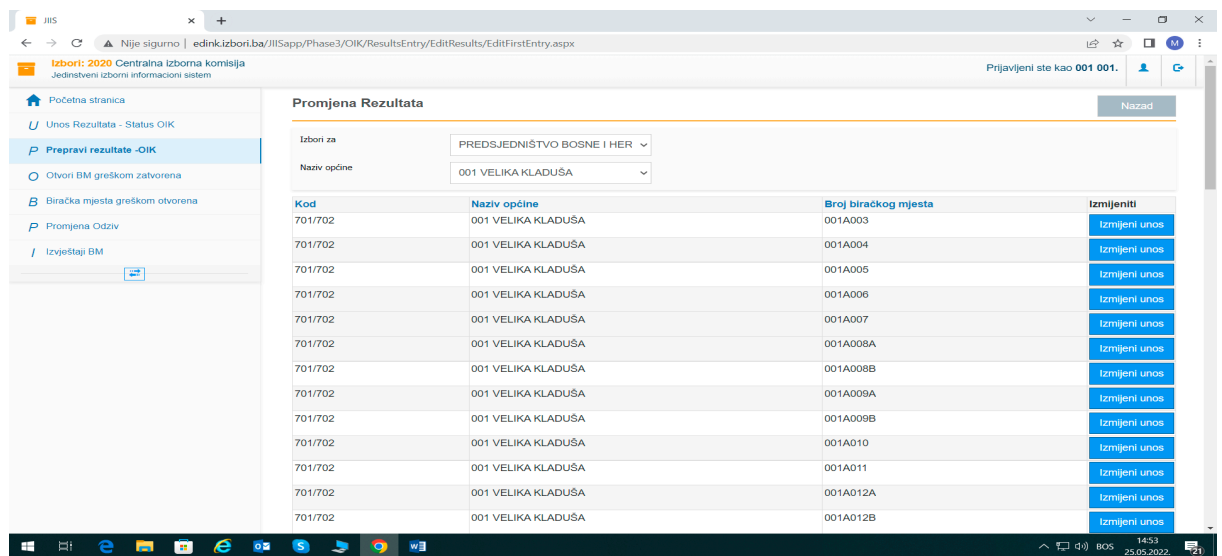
JIIS

Nije sigurno | edink.izbori.ba/JIISapp/Phase3/OIK/ResultsEntry/EditResults/EditFirstEntry.aspx

Izbori: 2020 Centralna izborna komisija
Jedinstveni izborni informacioni sistem

Prijavljeni ste kao 001 001.

Početna stranica
U Unos Rezultata - Status OIK
P Prepravi rezultate -OIK
O Otvori BM greškom zatvorena
B Biračka mjesta greškom otvorena
P Promjena Odziv
I Izvještaji BM

Promjena Rezultata

Nazad

Izbori za PREDSJEDNIŠTVO BOSNE I HER
Naziv općine 001 VELIKA KLADUŠA

| Kod | Naziv općine | Broj biračkog mjesta | Izmijeniti |
|---|---|---|---|
| 701/702 | 001 VELIKA KLADUŠA | 001A003 | Izmijeni unos |
| 701/702 | 001 VELIKA KLADUŠA | 001A004 | Izmijeni unos |
| 701/702 | 001 VELIKA KLADUŠA | 001A005 | Izmijeni unos |
| 701/702 | 001 VELIKA KLADUŠA | 001A006 | Izmijeni unos |
| 701/702 | 001 VELIKA KLADUŠA | 001A007 | Izmijeni unos |
| 701/702 | 001 VELIKA KLADUŠA | 001A008A | Izmijeni unos |
| 701/702 | 001 VELIKA KLADUŠA | 001A008B | Izmijeni unos |
| 701/702 | 001 VELIKA KLADUŠA | 001A009A | Izmijeni unos |
| 701/702 | 001 VELIKA KLADUŠA | 001A009B | Izmijeni unos |
| 701/702 | 001 VELIKA KLADUŠA | 001A010 | Izmijeni unos |
| 701/702 | 001 VELIKA KLADUŠA | 001A011 | Izmijeni unos |
| 701/702 | 001 VELIKA KLADUŠA | 001A012A | Izmijeni unos |
| 701/702 | 001 VELIKA KLADUŠA | 001A012B | Izmijeni unos |

BOS 14:53 25.05.2022.